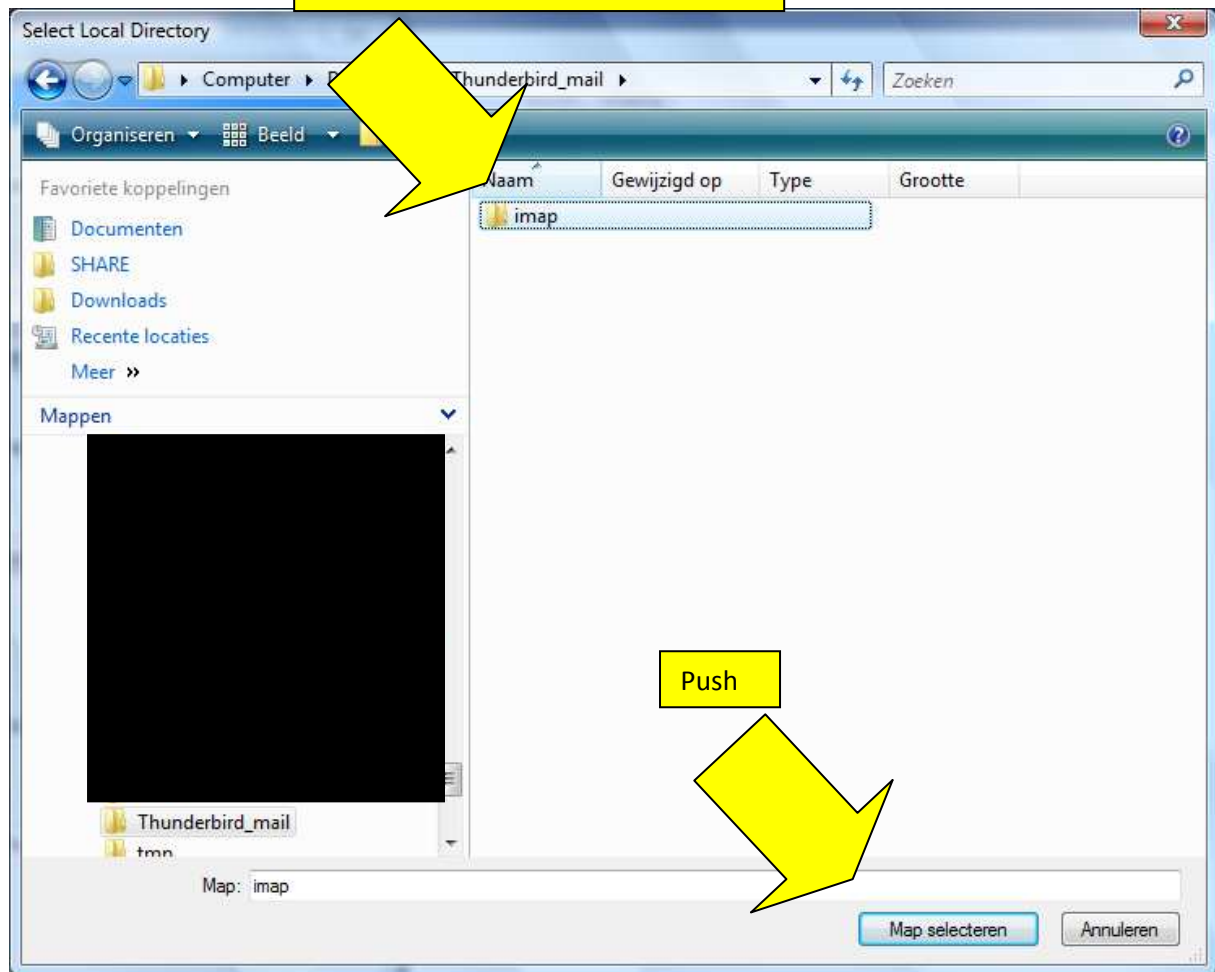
Select Local Directory

Computer ▸ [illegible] Thunderbird_mail ▸

Zoeken

Organiseren ▾ Beeld ▾

Favoriete koppelingen

Documenten

SHARE

Downloads

Recente locaties

Meer »

Mappen

Thunderbird_mail

tmp

| Naam | Gewijzigd op | Type | Grootte |
|---|---|---|---|
| imap | | | |

Push

Map: imap

Map selecteren

Annuleren